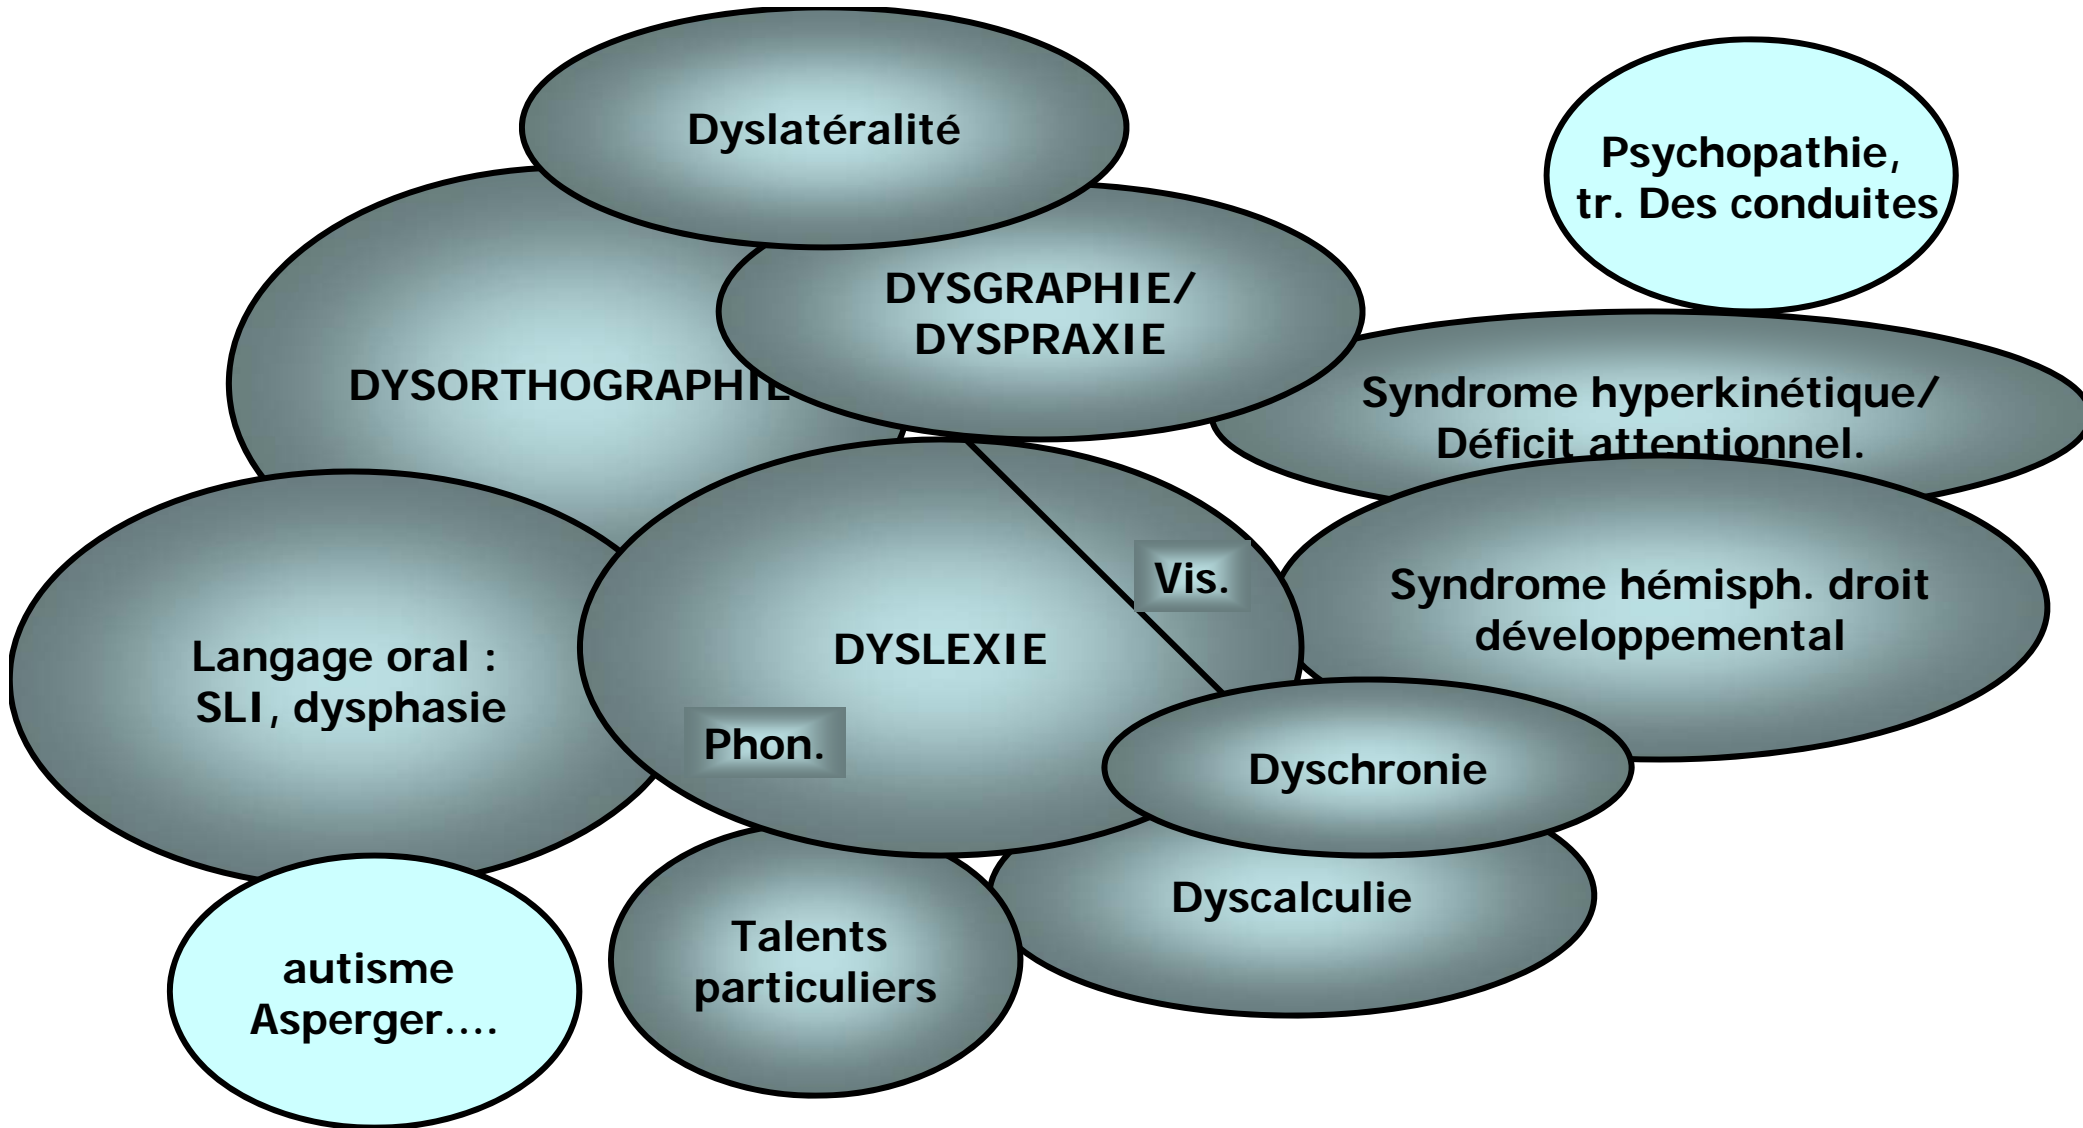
Dyslatéralité

Psychopathie, tr. Des conduites

DYSGRAPHIE/ DYSPRAXIE

DYSORTHOGRAPHIE

Syndrome hyperkinétique/ Déficit attentionnel.

Vis.

Syndrome hémisph. droit développemental

Langage oral : SLI, dysphasie

DYSLEXIE

Phon.

Dyschronie

Dyscalculie

Talents particuliers

autisme Asperger….